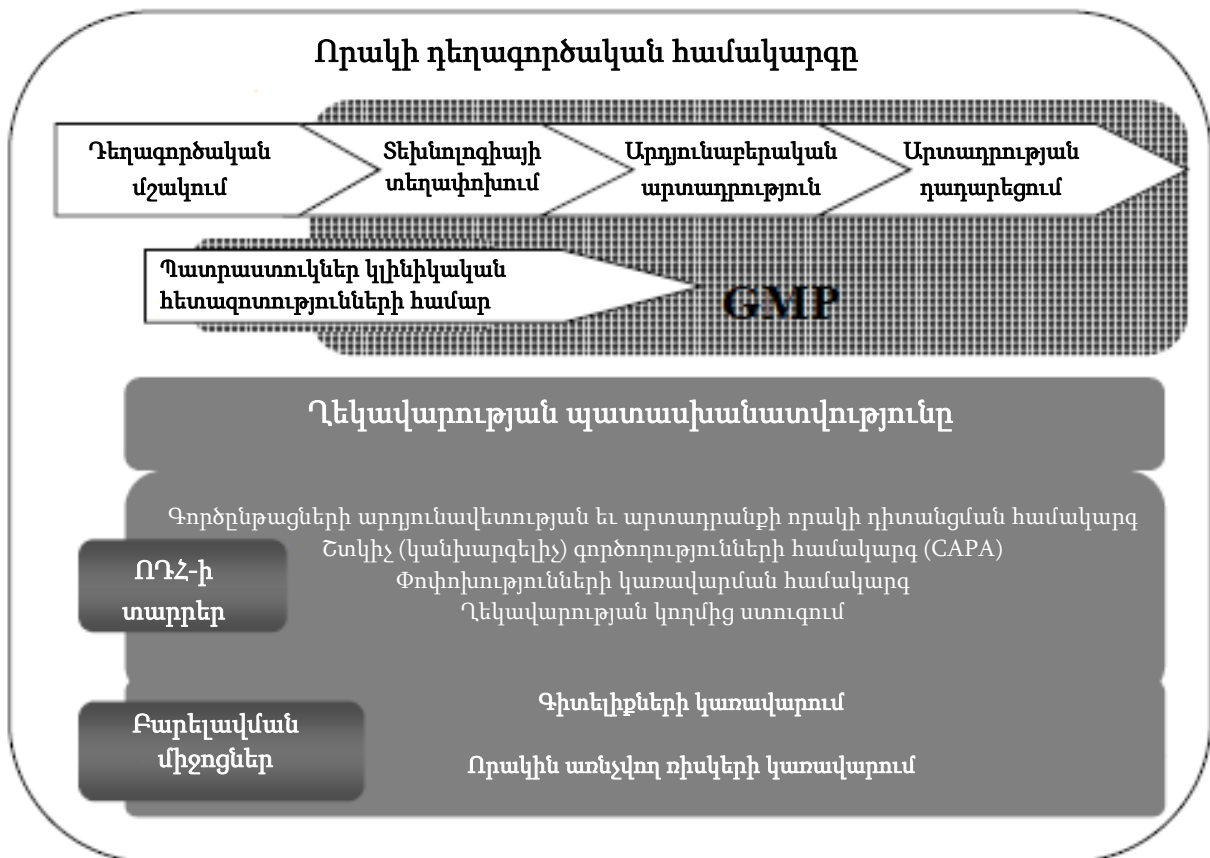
Որակի դեղագործական համակարգը

Դեղագործական մշակում

Տեխնոլոգիայի տեղափոխում

Արդյունաբերական արտադրություն

Արտադրության դադարեցում

Պատրաստուկներ կլինիկական հետազոտությունների համար

GMP

Ղեկավարության պատասխանատվությունը

Գործընթացների արդյունավետության եւ արտադրանքի որակի դիտանցման համակարգ
Շտկիչ (կանխարգելիչ) գործողությունների համակարգ (CAPA)
Փոփոխությունների կառավարման համակարգ
Ղեկավարության կողմից ստուգում

ՈԴՀ-ի տարրեր

Գիտելիքների կառավարում

Որակին առնչվող ռիսկերի կառավարում

Բարելավման միջոցներ